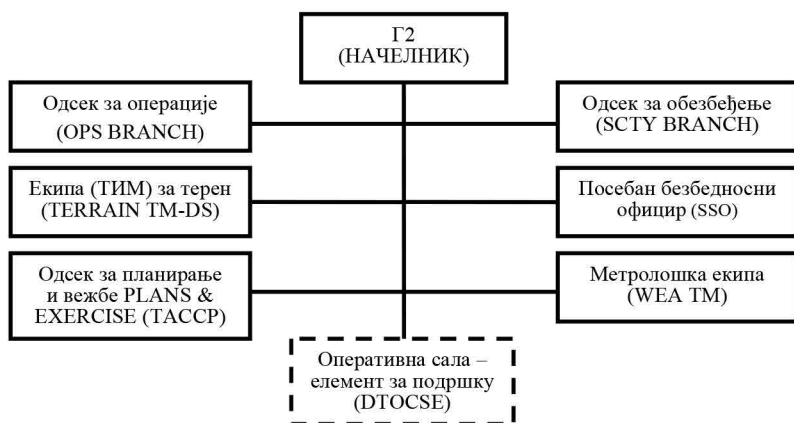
Г2
(НАЧЕЛНИК)

Одсек за операције
(OPS BRANCH)

Одсек за обезбеђење
(SCTY BRANCH)

Екипа (ТИМ) за терен
(TERRAIN TM-DS)

Посебан безбедносни официр (SSO)

Одсек за планирање и вежбе PLANS & EXERCISE (TACCP)

Метролошка екипа
(WEA TM)

Оперативна сала – елемент за подршку
(DTOCSE)